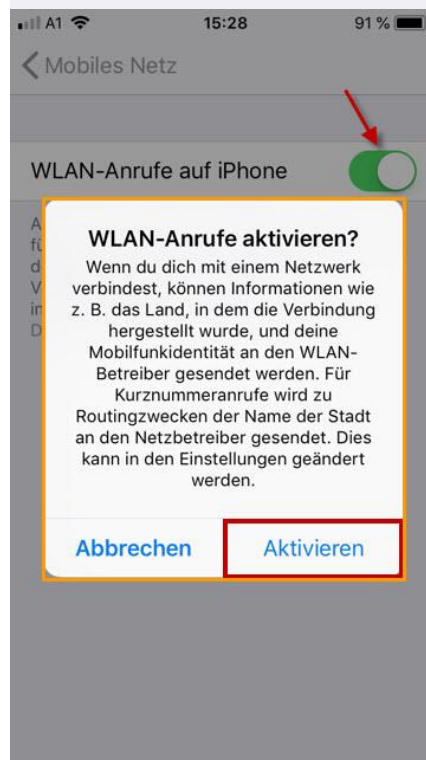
A1 15:28 91 %

Mobiles Netz

WLAN-Anrufe auf iPhone

A
fü
d
V
in
D

WLAN-Anrufe aktivieren?

Wenn du dich mit einem Netzwerk verbindest, können Informationen wie z. B. das Land, in dem die Verbindung hergestellt wurde, und deine Mobilfunkidentität an den WLAN-Betreiber gesendet werden. Für Kurznummeranrufe wird zu Routingzwecken der Name der Stadt an den Netzbetreiber gesendet. Dies kann in den Einstellungen geändert werden.

Abbrechen Aktivieren